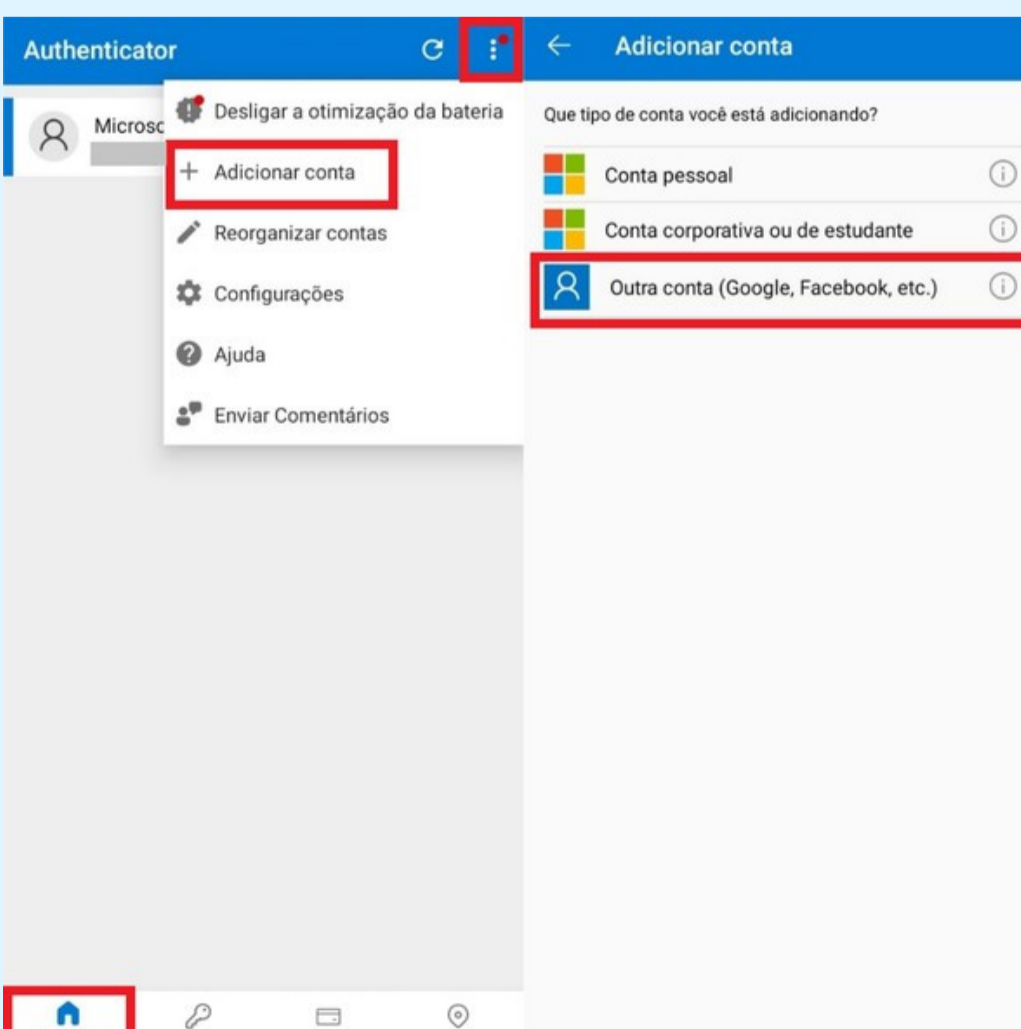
Authenticator

Microsc

Desligar a otimização da bateria

+ Adicionar conta

Reorganizar contas

Configurações

Ajuda

Enviar Comentários

← Adicionar conta

Que tipo de conta você está adicionando?

Conta pessoal

Conta corporativa ou de estudante

Outra conta (Google, Facebook, etc.)